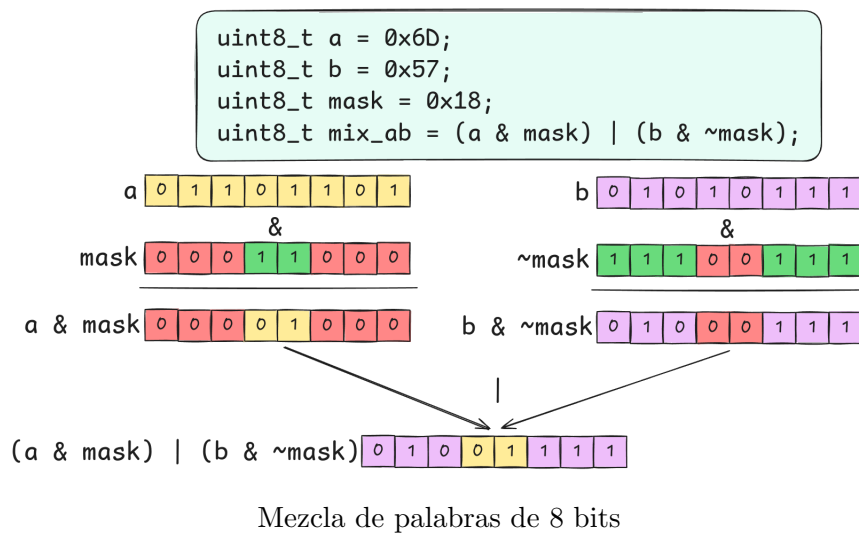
uint8_t a = 0x6D;
uint8_t b = 0x57;
uint8_t mask = 0x18;
uint8_t mix_ab = (a & mask) | (b & ~mask);

a
| 0 | 1 | 1 | 0 | 1 | 1 | 0 | 1 |
|---|---|---|---|---|---|---|---|

&

mask
| 0 | 0 | 0 | 1 | 1 | 0 | 0 | 0 |
|---|---|---|---|---|---|---|---|

a & mask
| 0 | 0 | 0 | 0 | 1 | 0 | 0 | 0 |
|---|---|---|---|---|---|---|---|

b
| 0 | 1 | 0 | 1 | 0 | 1 | 1 | 1 |
|---|---|---|---|---|---|---|---|

&

~mask
| 1 | 1 | 1 | 0 | 0 | 1 | 1 | 1 |
|---|---|---|---|---|---|---|---|

b & ~mask
| 0 | 1 | 0 | 0 | 0 | 1 | 1 | 1 |
|---|---|---|---|---|---|---|---|

|

(a & mask) | (b & ~mask)
| 0 | 1 | 0 | 0 | 1 | 1 | 1 | 1 |
|---|---|---|---|---|---|---|---|

Mezcla de palabras de 8 bits